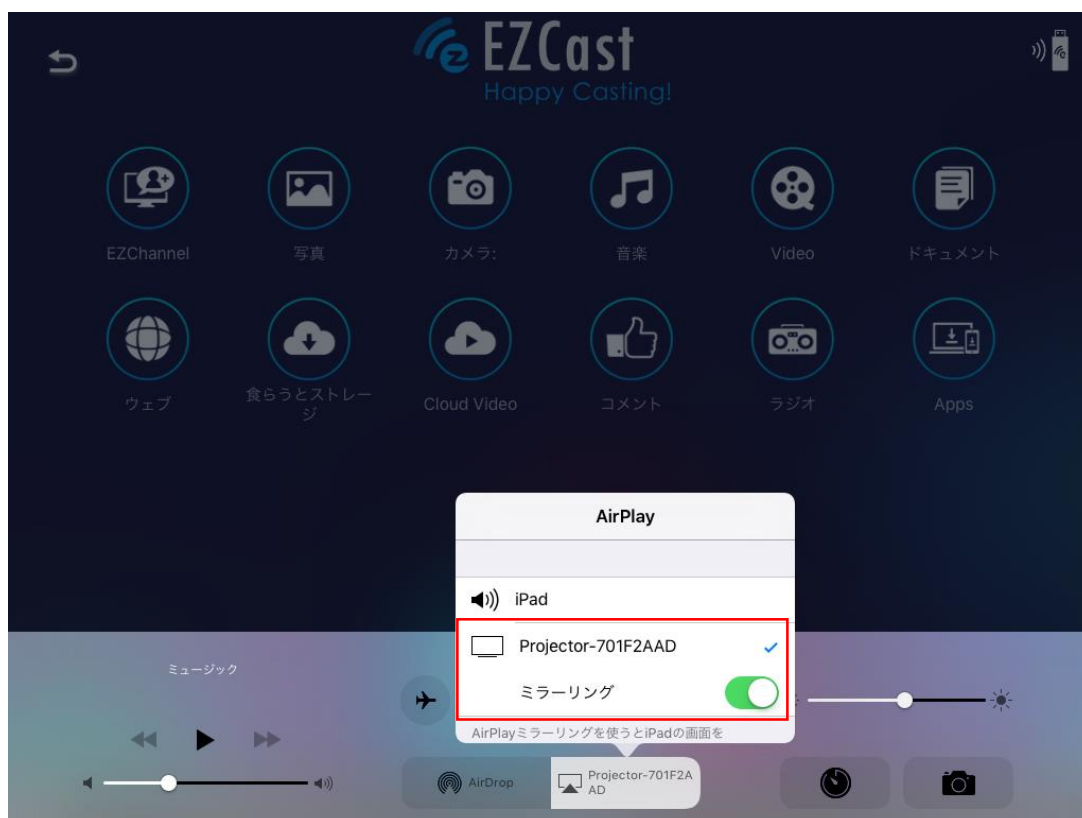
EZCast
Happy Casting!

EZChannel
写真
カメラ:
音楽
Video
ドキュメント

ウェブ
食らうとストレージ
Cloud Video
コメント
ラジオ
Apps

AirPlay

iPad
Projector-701F2AAD
ミラーリング
AirPlayミラーリングを使うとiPadの画面を

ミュージック

AirDrop
Projector-701F2AAD